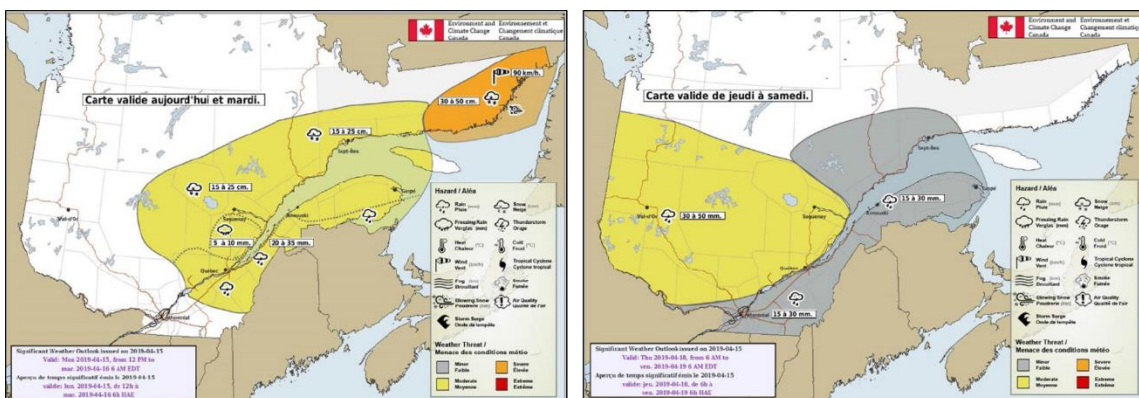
Environment and Climate Change Canada
Environnement et Changement climatique Canada

Carte valide aujourd'hui et mardi.

90 km/h.
30 à 50 cm.
15 à 25 cm.
Sept-Îles
15 à 25 cm.
Gaspé
Rimouski
Saguenay
Val-d'Or
5 à 10 mm.
20 à 35 mm.
Québec
Montréal

Hazard / Aléa
Rain (mm) Pluie
Snow (cm) Neige
Freezing Rain Verglas (mm)
Thunderstorm Orage
Heat Chaleur (°C)
Cold Froid (°C)
Wind Vent (km/h)
Tropical Cyclone Cyclone tropical
Fog Brouillard
Smoke Fumée
Blowing Snow Poudrerie (km)
Air Quality Qualité de l'air
Storm Surge Onde de tempête

Weather Threat / Menace des conditions météo
Minor Faible
Severe Élevée
Moderate Moyenne
Extreme Extrême

Significant Weather Outlook issued on 2019-04-15
Valid: Mon 2019-04-15, from 12 PM to mar. 2019-04-16 6 AM EDT
Aperçu de temps significatif émis le 2019-04-15
Valide: lun. 2019-04-15, de 12h à mar. 2019-04-16 6h HAE

Environment and Climate Change Canada
Environnement et Changement climatique Canada

Carte valide de jeudi à samedi.

Sept-Îles
15 à 30 mm.
Gaspé
Rimouski
Val-d'Or
30 à 50 mm.
Saguenay
Québec
15 à 30 mm.
Montréal

Hazard / Aléa
Rain (mm) Pluie
Snow (cm) Neige
Freezing Rain Verglas (mm)
Thunderstorm Orage
Heat Chaleur (°C)
Cold Froid (°C)
Wind Vent (km/h)
Tropical Cyclone Cyclone tropical
Fog Brouillard
Smoke Fumée
Blowing Snow Poudrerie (km)
Air Quality Qualité de l'air
Storm Surge Onde de tempête

Weather Threat / Menace des conditions météo
Minor Faible
Severe Élevée
Moderate Moyenne
Extreme Extrême

Significant Weather Outlook issued on 2019-04-15
Valid: Thu 2019-04-18, from 6 AM to ven. 2019-04-19 6 AM EDT
Aperçu de temps significatif émis le 2019-04-15
Valide: jeu. 2019-04-18, de 6h à ven. 2019-04-19 6h HAE